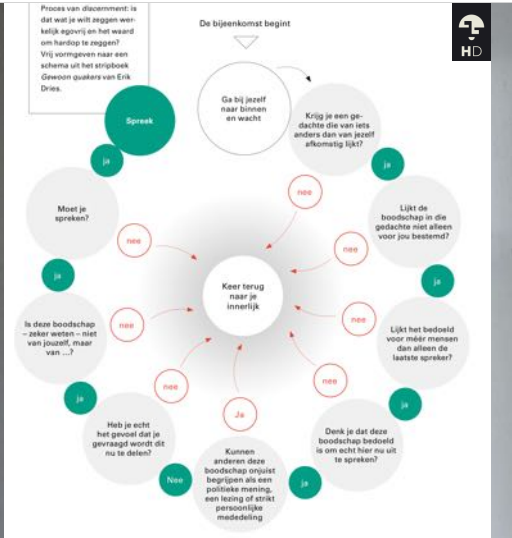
Proces van discernment: is dat wat je wilt zeggen werkelijk egovrij en het waard om hardop te zeggen?
Vrij vormgeven naar een schema uit het stripboek Gewoon quakers van Erik Dries.

HD

De bijeenkomst begint

Ga bij jezelf naar binnen en wacht

Krijg je een gedachte die van iets anders dan van jezelf afkomstig lijkt?

ja

Lijkt de boodschap in die gedachte niet alleen voor jou bestemd?

ja

Lijkt het bedoeld voor méér mensen dan alleen de laatste spreker?

ja

Denk je dat deze boodschap bedoeld is om echt hier nu uit te spreken?

ja

Kunnen anderen deze boodschap onjuist begrijpen als een politieke mening, een lezing of strikt persoonlijke mededeling

Nee

Heb je echt het gevoel dat je gevraagd wordt dit nu te delen?

ja

Is deze boodschap – zeker weten – niet van jouzelf, maar van ...?

ja

Moet je spreken?

ja

Spreek

Keer terug naar je innerlijk

nee

nee

nee

nee

nee

nee

nee

Ja